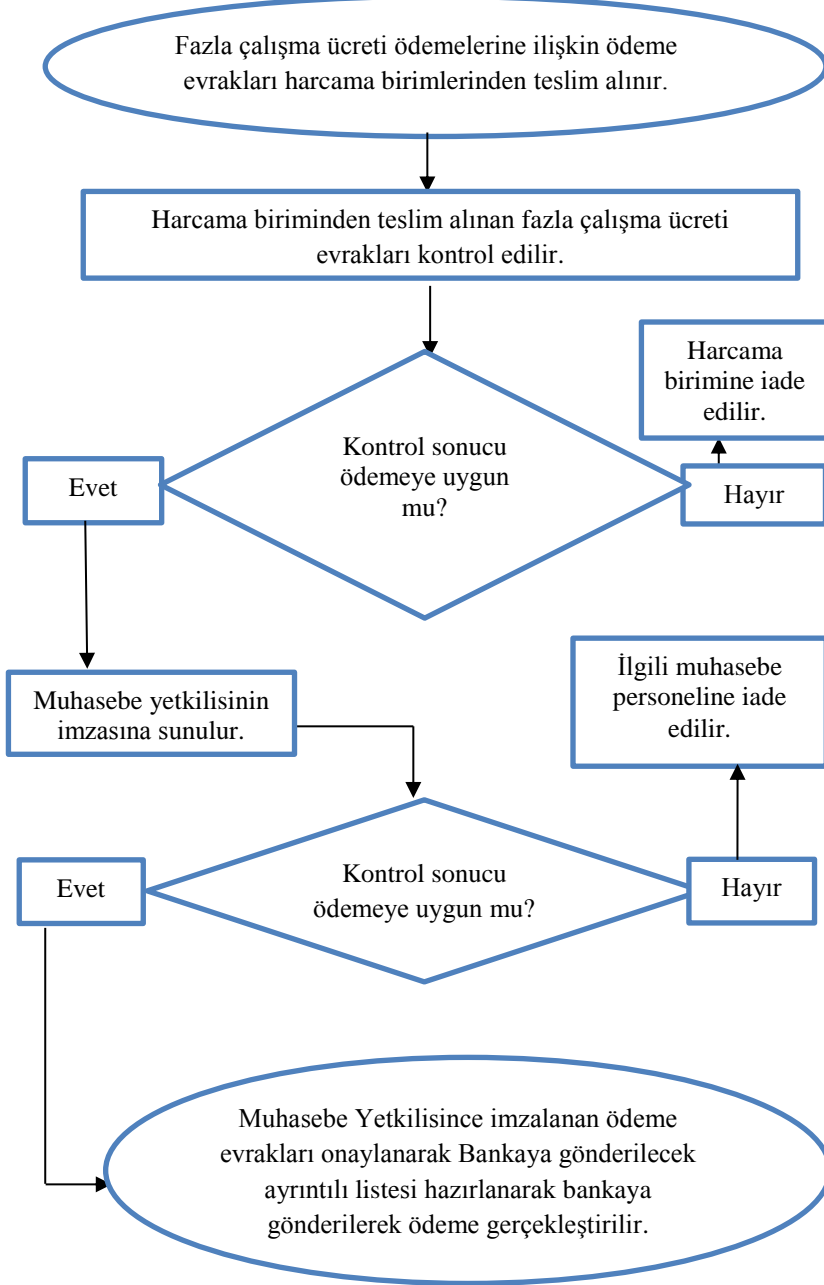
Fazla çalışma ücreti ödemelerine ilişkin ödeme evrakları harcama birimlerinden teslim alınır.

Harcama biriminden teslim alınan fazla çalışma ücreti evrakları kontrol edilir.

Harcama birimine iade edilir.

Evet

Kontrol sonucu ödemeye uygun mu?

Hayır

Muhasebe yetkilisinin imzasına sunulur.

İlgili muhasebe personeline iade edilir.

Evet

Kontrol sonucu ödemeye uygun mu?

Hayır

Muhasebe Yetkilisince imzalanan ödeme evrakları onaylanarak Bankaya gönderilecek ayrıntılı listesi hazırlanarak bankaya gönderilerek ödeme gerçekleştirilir.